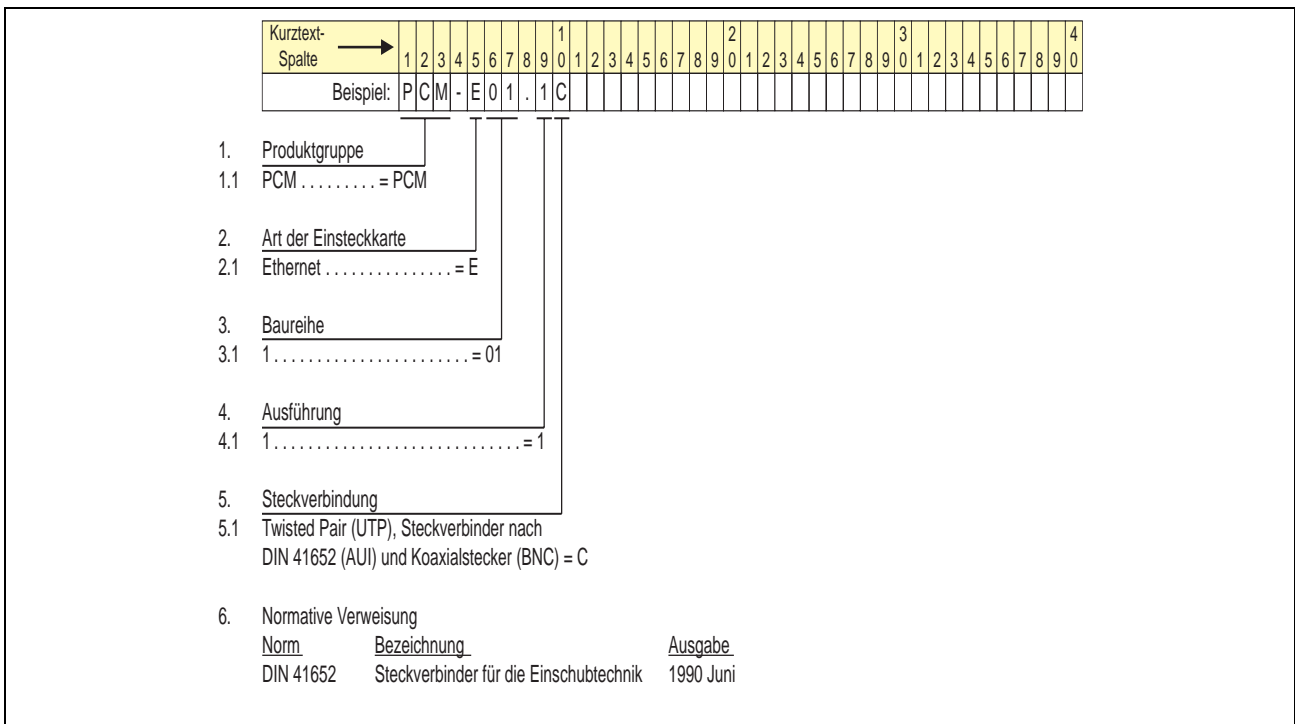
| Kurztext-Spalte → | 1 | 2 | 3 | 4 | 5 | 6 | 7 | 8 | 9 | 1 0 | 1 | 2 | 3 | 4 | 5 | 6 | 7 | 8 | 9 | 2 0 | 1 | 2 | 3 | 4 | 5 | 6 | 7 | 8 | 9 | 3 0 | 1 | 2 | 3 | 4 | 5 | 6 | 7 | 8 | 9 | 4 0 |
|---|---|---|---|---|---|---|---|---|---|---|---|---|---|---|---|---|---|---|---|---|---|---|---|---|---|---|---|---|---|---|---|---|---|---|---|---|---|---|---|---|
| Beispiel: | P | C | M | - | E | 0 | 1 | . | 1 | C | | | | | | | | | | | | | | | | | | | | | | | | | | | | | | |

1. Produktgruppe
1.1 PCM . . . . . . . . . = PCM

2. Art der Einsteckkarte
2.1 Ethernet . . . . . . . . . . . . . . . = E

3. Baureihe
3.1 1 . . . . . . . . . . . . . . . . . . . . . . = 01

4. Ausführung
4.1 1 . . . . . . . . . . . . . . . . . . . . . . . . . . . . = 1

5. Steckverbindung
5.1 Twisted Pair (UTP), Steckverbinder nach DIN 41652 (AUI) und Koaxialstecker (BNC) = C

6. Normative Verweisung

| Norm | Bezeichnung | Ausgabe |
|---|---|---|
| DIN 41652 | Steckverbinder für die Einschubtechnik | 1990 Juni |